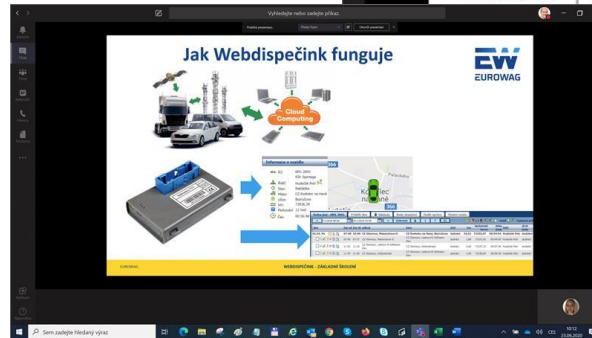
Vyhledejte nebo zadejte příkaz

Jak Webdispečink funguje

EW EUROWAG

Cloud Computing

Informace o vozidle

Kolín

EUROWAG

WEBDISPEČINK – ZÁKLADNÍ ŠKOLENÍ

Sem zadejte hledaný výraz

10:12
23.06.2020